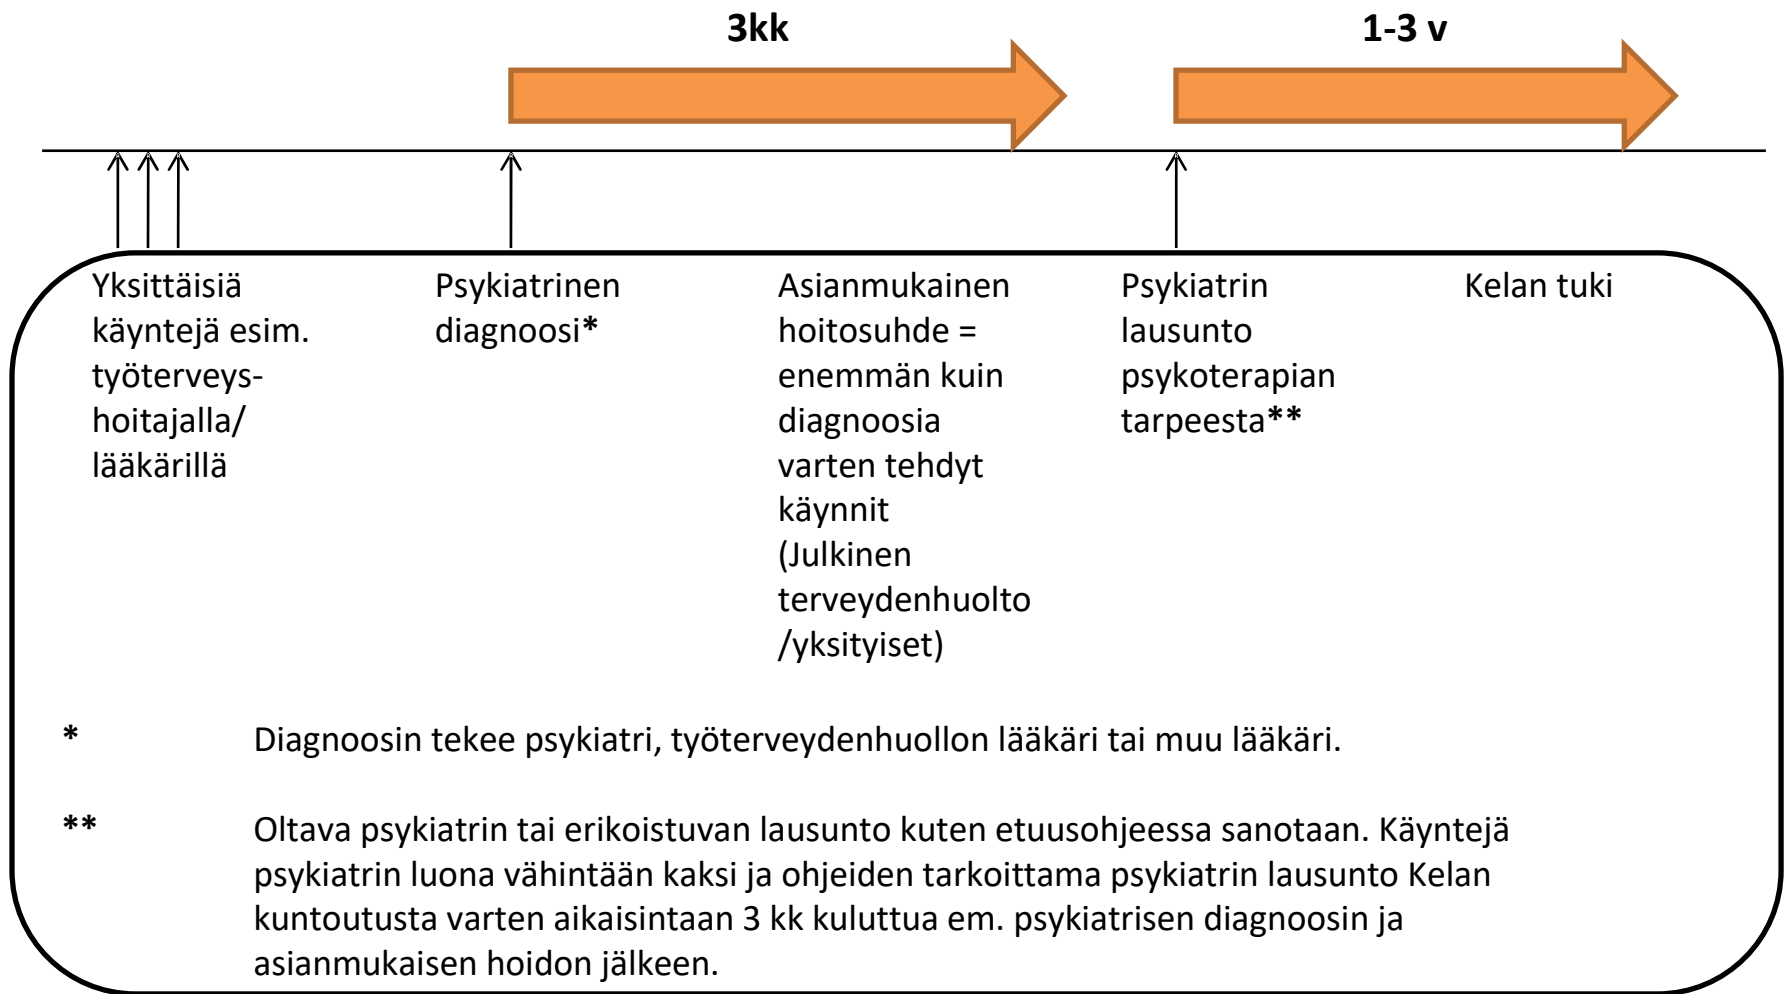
**3kk**

**1-3 v**

Yksittäisiä käyntejä esim. työterveys-hoitajalla/ lääkärillä

Psykiatrinen diagnoosi**\***

Asianmukainen hoitosuhde = enemmän kuin diagnoosia varten tehdyt käynnit (Julkinen terveydenhuolto /yksityiset)

Psykiatrin lausunto psykoterapian tarpeesta**\*\***

Kelan tuki

**\*** Diagnoosin tekee psykiatri, työterveydenhuollon lääkäri tai muu lääkäri.

**\*\*** Oltava psykiatrin tai erikoistuvan lausunto kuten etuusohjeessa sanotaan. Käyntejä psykiatrin luona vähintään kaksi ja ohjeiden tarkoittama psykiatrin lausunto Kelan kuntoutusta varten aikaisintaan 3 kk kuluttua em. psykiatrisen diagnoosin ja asianmukaisen hoidon jälkeen.